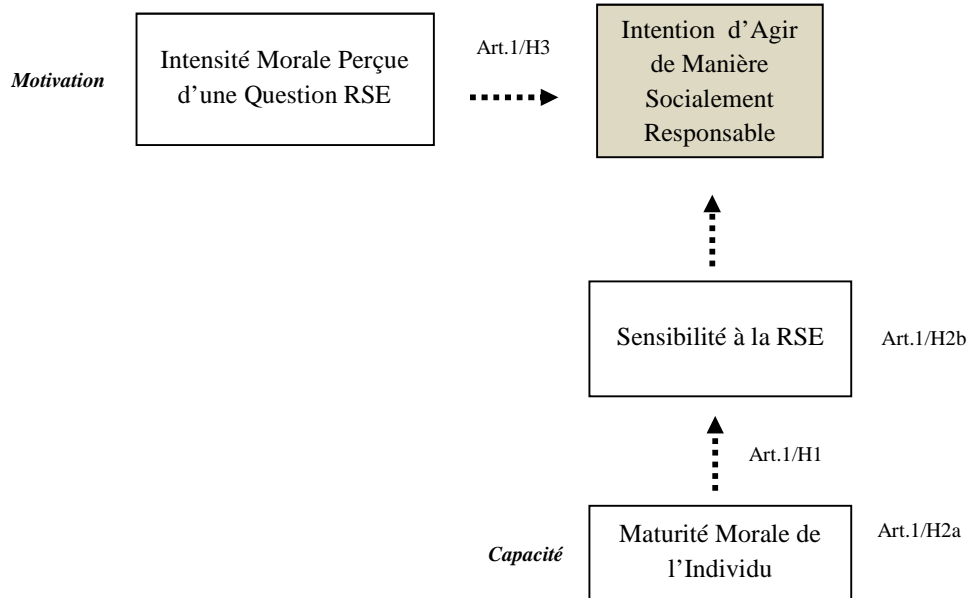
Motivation

Intensité Morale Perçue d'une Question RSE

Art.1/H3

Intention d'Agir de Manière Socialement Responsable

Sensibilité à la RSE

Art.1/H2b

Art.1/H1

Capacité

Maturité Morale de l'Individu

Art.1/H2a